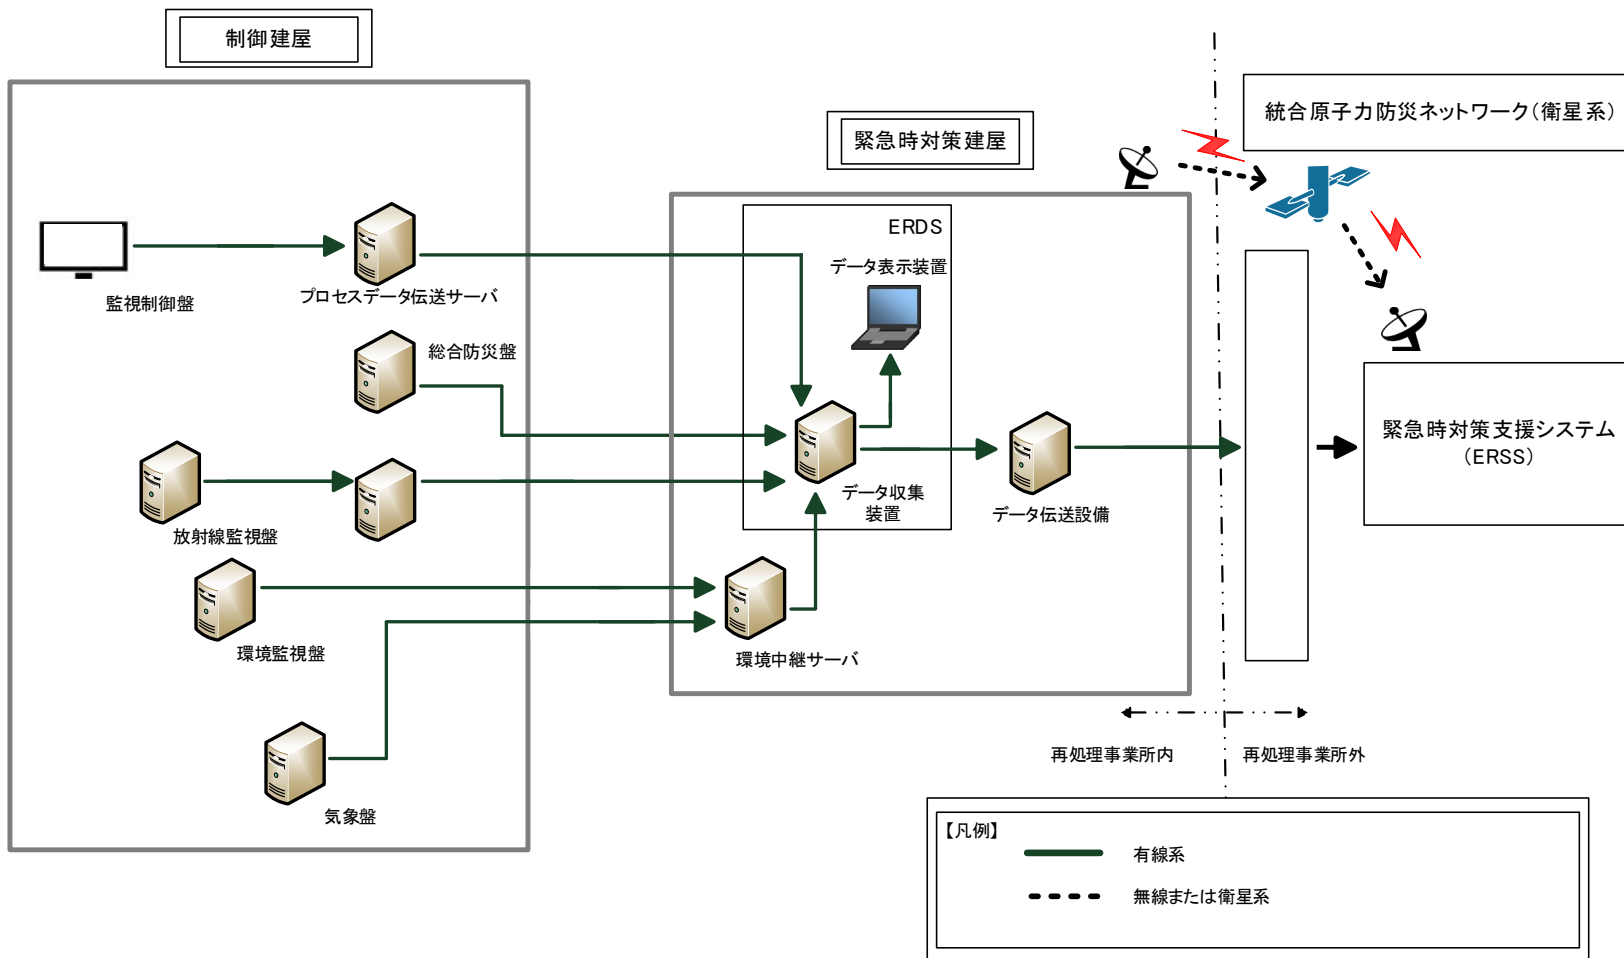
制御建屋

緊急時対策建屋

統合原子力防災ネットワーク(衛星系)

ERDS

データ表示装置

監視制御盤

プロセスデータ伝送サーバ

総合防災盤

放射線監視盤

データ収集装置

データ伝送設備

緊急時対策支援システム(ERSS)

環境監視盤

環境中継サーバ

気象盤

再処理事業所内

再処理事業所外

【凡例】

有線系

無線または衛星系